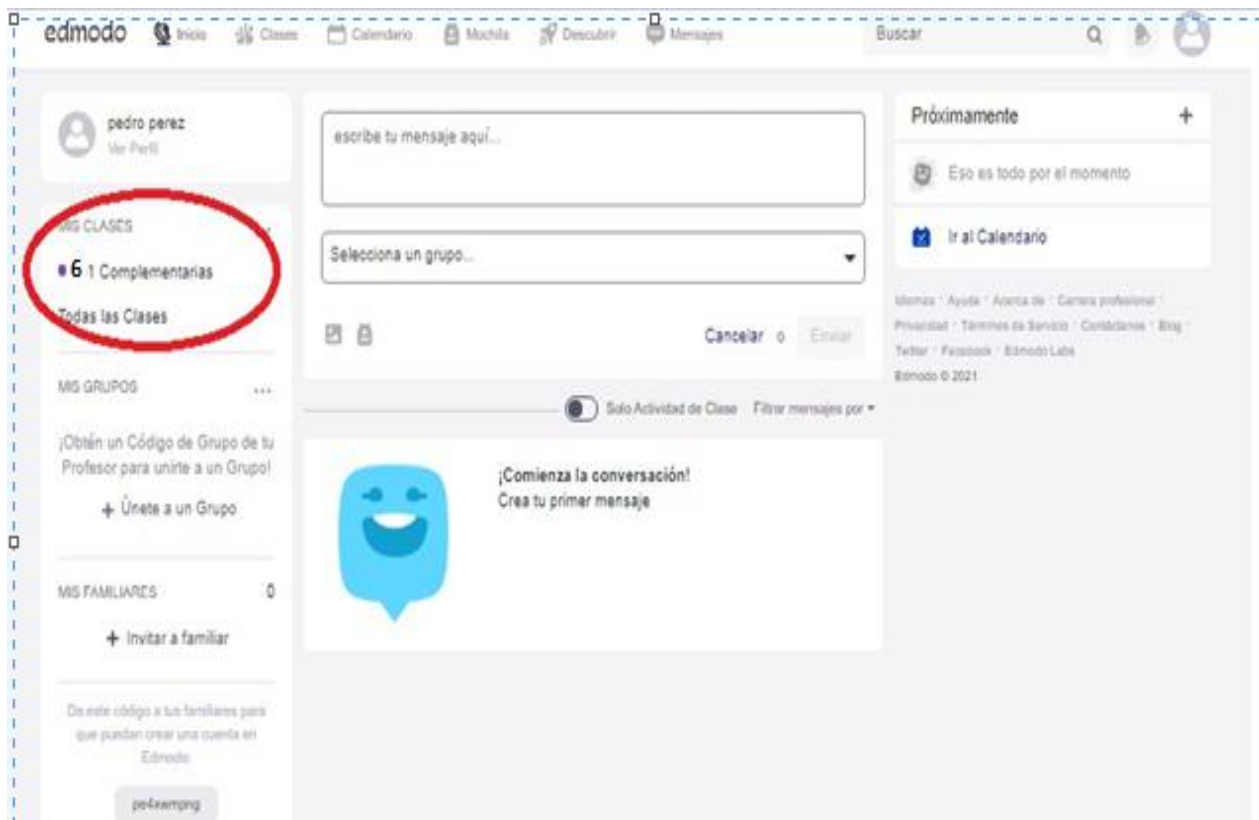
edmodo Inicio Clases Calendario Mochila Descubrir Mensajes

Buscar

pedro perez
Ver Perfil

MIS CLASES

6 1 Complementarias

Todas las Clases

MIS GRUPOS ...

¡Obtén un Código de Grupo de tu Profesor para unirte a un Grupo!

+ Únete a un Grupo

MIS FAMILIARES 0

+ Invitar a familiar

Da este código a tus familiares para que puedan crear una cuenta en Edmodo:

pe4xwmpng

escribe tu mensaje aquí...

Selecciona un grupo...

Cancelar o Enviar

Solo Actividad de Clase Filtrar mensajes por

¡Comienza la conversación!
Crea tu primer mensaje

Próximamente +

Eso es todo por el momento

Ir al Calendario

Idiomas · Ayuda · Acerca de · Carrera profesional · Privacidad · Términos de Servicio · Contáctanos · Blog · Twitter · Facebook · Edmodo Labs
Edmodo © 2021